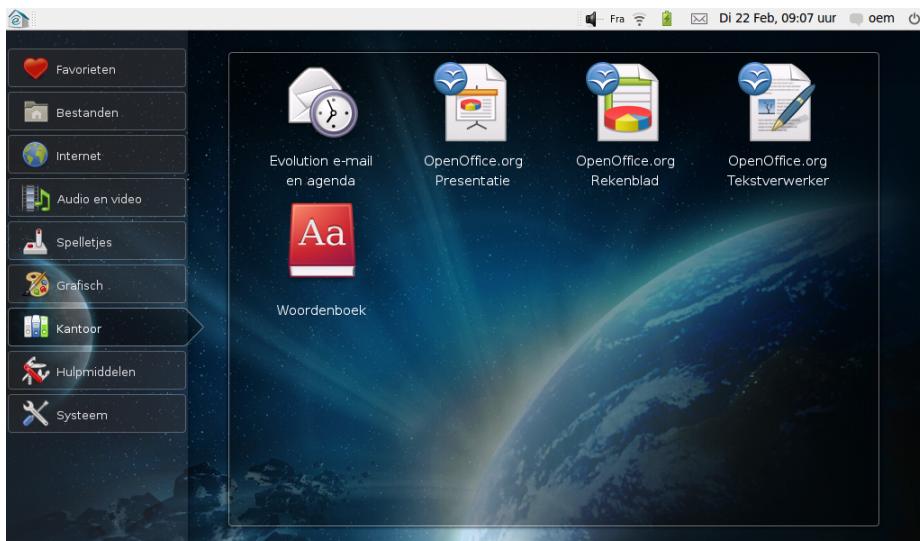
Fra Di 22 Feb, 09:07 uur oem

Favorieten
Bestanden
Internet
Audio en video
Spelletjes
Grafisch
Kantoor
Hulpmiddelen
Systeem

Evolution e-mail en agenda
OpenOffice.org Presentatie
OpenOffice.org Rekenblad
OpenOffice.org Tekstverwerker

Aa
Woordenboek